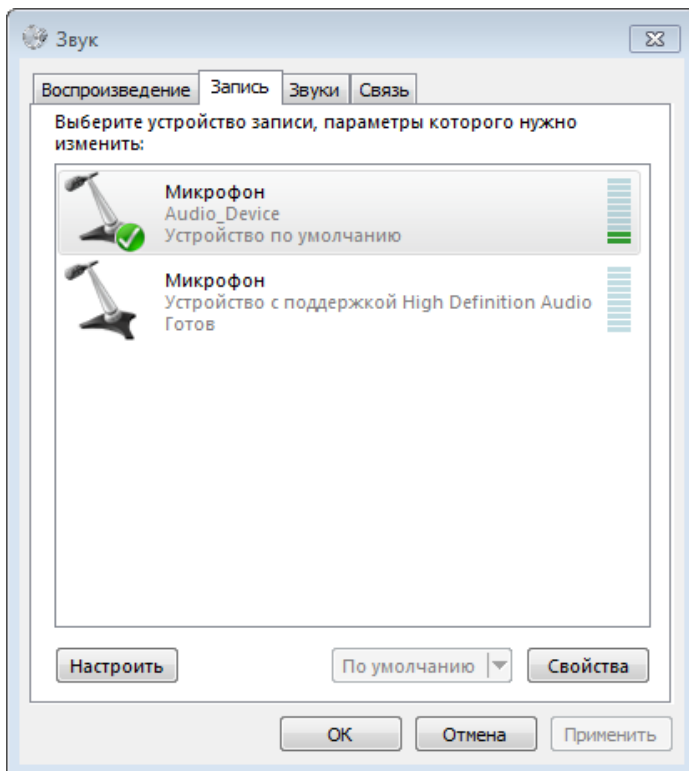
Звук

Воспроизведение | Запись | Звуки | Связь

Выберите устройство записи, параметры которого нужно изменить:

Микрофон
Audio_Device
Устройство по умолчанию

Микрофон
Устройство с поддержкой High Definition Audio
Готов

Настроить

По умолчанию

Свойства

ОК

Отмена

Применить